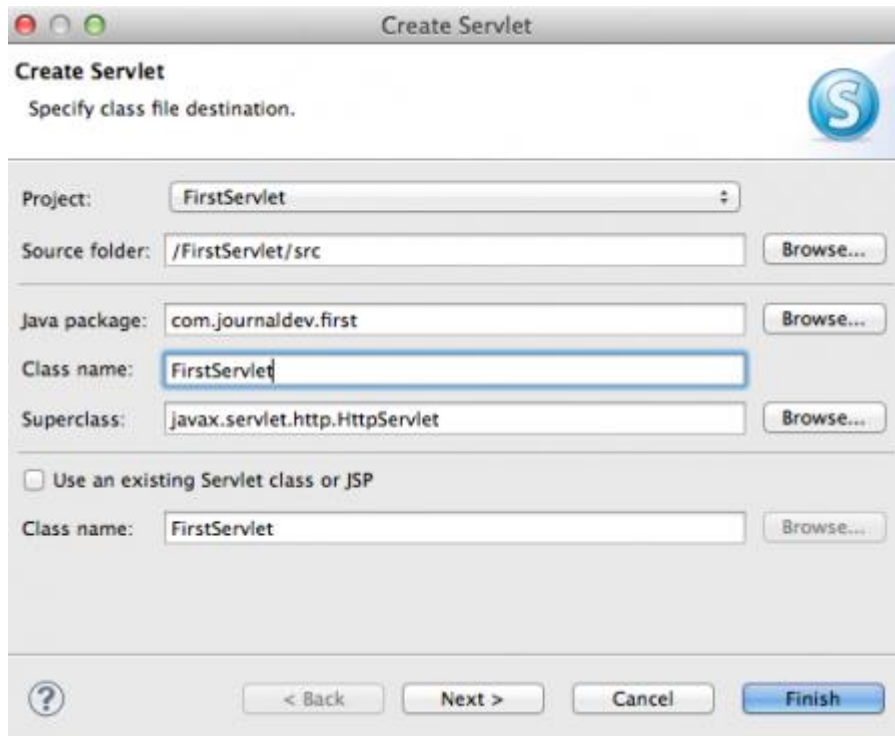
Create Servlet

Create Servlet
Specify class file destination.

S

Project: FirstServlet

Source folder: /FirstServlet/src Browse...

Java package: com.journaldev.first Browse...

Class name: FirstServlet

Superclass: javax.servlet.http.HttpServlet Browse...

Use an existing Servlet class or JSP

Class name: FirstServlet Browse...

?

< Back Next > Cancel Finish